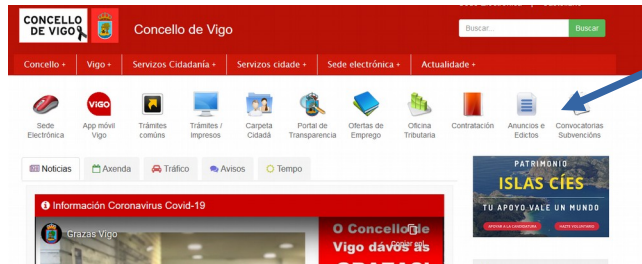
CONCELLO DE VIGO

Concello de Vigo

Buscar...

Buscar

Concello + Vigo + Servizos Cidadanía + Servizos cidade + Sede electrónica + Actualidade +

Sede Electrónica

App móvil Vigo

Trámites comúns

Trámites / Impresos

Carpeta Cidadá

Portal de Transparencia

Ofertas de Emprego

Oficina Tributaria

Contratación

Anuncios e Edictos

Convocatorias Subvencións

Noticias

Axenda

Tráfico

Avisos

Tempo

PATRIMONIO

ISLAS CÍES

TU APOYO VALE UN MUNDO

Información Coronavirus Covid-19

Grazas Vigo

O Concello de Vigo dávos as